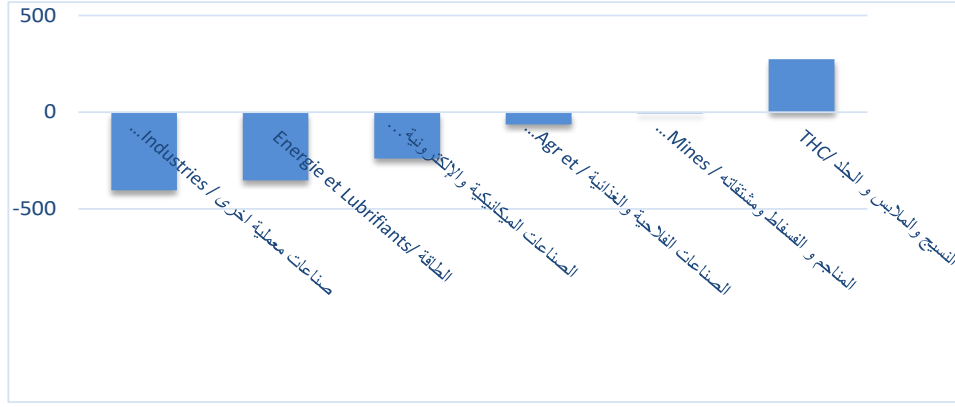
500
0
-500
صناعات معملية اخرى / Industries...
الطاقة /Energie et Lubrifiants
الصناعات الميكانيكية و الإلكترونية ...
الصناعات الفلاحية والغذائية / Agr et...
المناجم و الفسفاط ومشتقاته / Mines...
النسيج والملابس و الجلد /THC